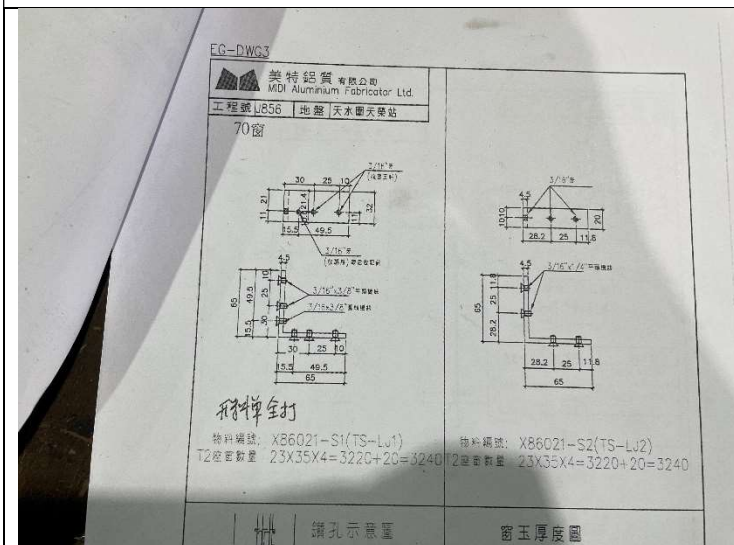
EG-DWG3

美特鋁質 有限公司
MIDI Aluminium Fabricator Ltd.

工程號 J856 | 地盤 天水圍天榮站

70窗

3/16"ø
(攻牙)

30 25 10
11 21 21.4 32
15.5 49.5
3/16"ø
(攻牙)

4.5
65 49.5 25 10
15.5 30
3/16"x3/8"
3/16x3/8"
30 25 10
15.5 49.5
65

3/8"ø
4.5
1010 20
28.2 25 11.8

4.5
3/16"x1/4"
65 25 11.8
28.2
28.2 25 11.8
65

刑样单全打

物料編號: X86021-S1(TS-LJ1)
T2窗密數量 23X35X4=3220+20=3240

物料編號: X86021-S2(TS-LJ2)
T2窗密數量 23X35X4=3220+20=3240

鑽孔示意圖

窗玉厚度圖